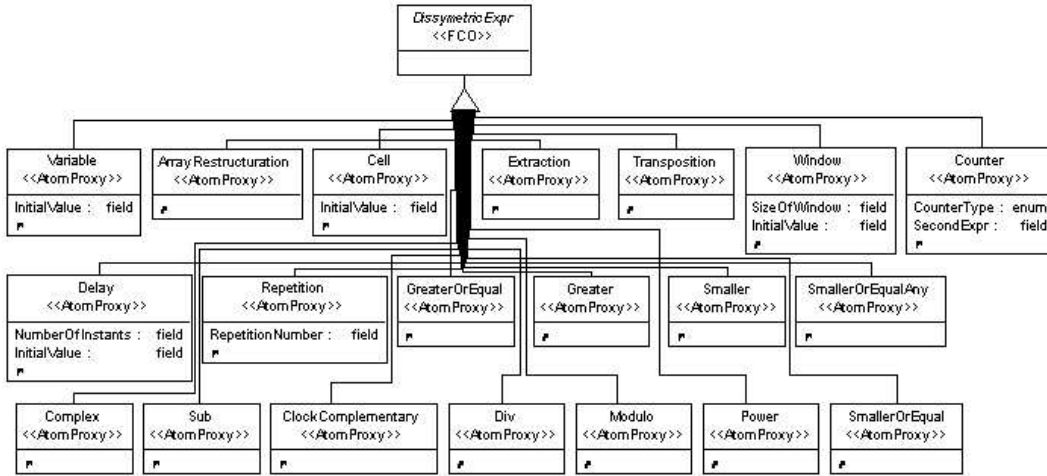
DissymetricExpr
<<FCO>>

Variable
<<AtomProxy>>
InitialValue : field

Array Restructuration
<<AtomProxy>>

Cell
<<AtomProxy>>
InitialValue : field

Extraction
<<AtomProxy>>

Transposition
<<AtomProxy>>

Window
<<AtomProxy>>
SizeOfWindow : field
InitialValue : field

Counter
<<AtomProxy>>
CounterType : enum
SecondExpr : field

Delay
<<AtomProxy>>
NumberOfInstants : field
InitialValue : field

Repetition
<<AtomProxy>>
RepetitionNumber : field

GreaterOrEqual
<<AtomProxy>>

Greater
<<AtomProxy>>

Smaller
<<AtomProxy>>

SmallerOrEqualAny
<<AtomProxy>>

Complex
<<AtomProxy>>

Sub
<<AtomProxy>>

ClockComplementary
<<AtomProxy>>

Div
<<AtomProxy>>

Modulo
<<AtomProxy>>

Power
<<AtomProxy>>

SmallerOrEqual
<<AtomProxy>>